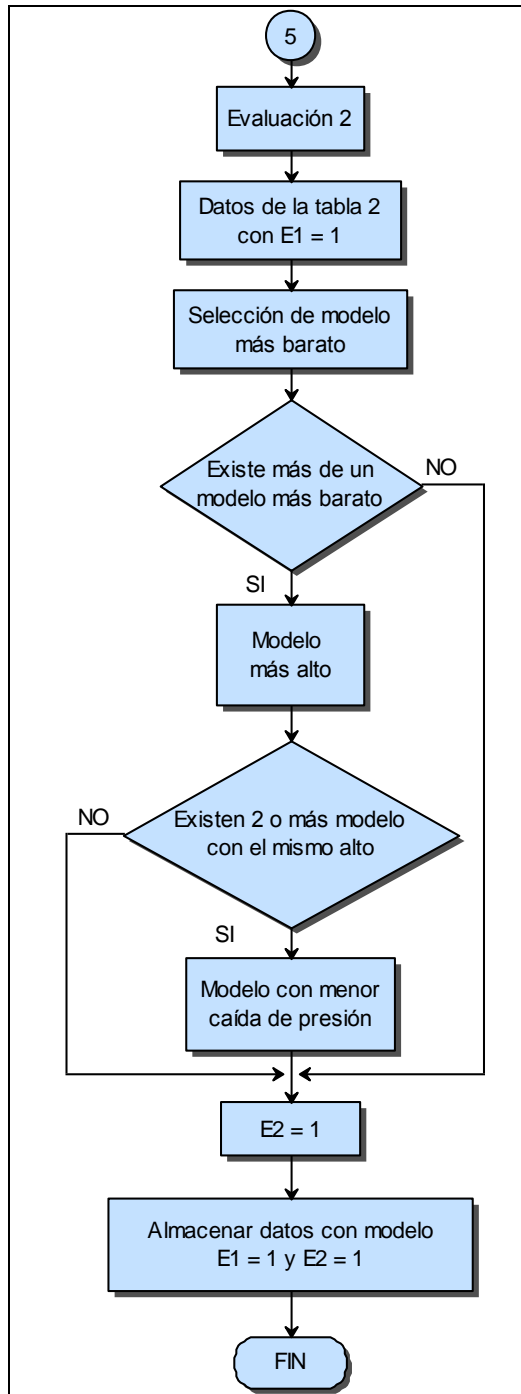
5

Evaluación 2

Datos de la tabla 2 con E1 = 1

Selección de modelo más barato

Existe más de un modelo más barato

NO

SI

Modelo más alto

Existen 2 o más modelo con el mismo alto

NO

SI

Modelo con menor caída de presión

E2 = 1

Almacenar datos con modelo E1 = 1 y E2 = 1

FIN